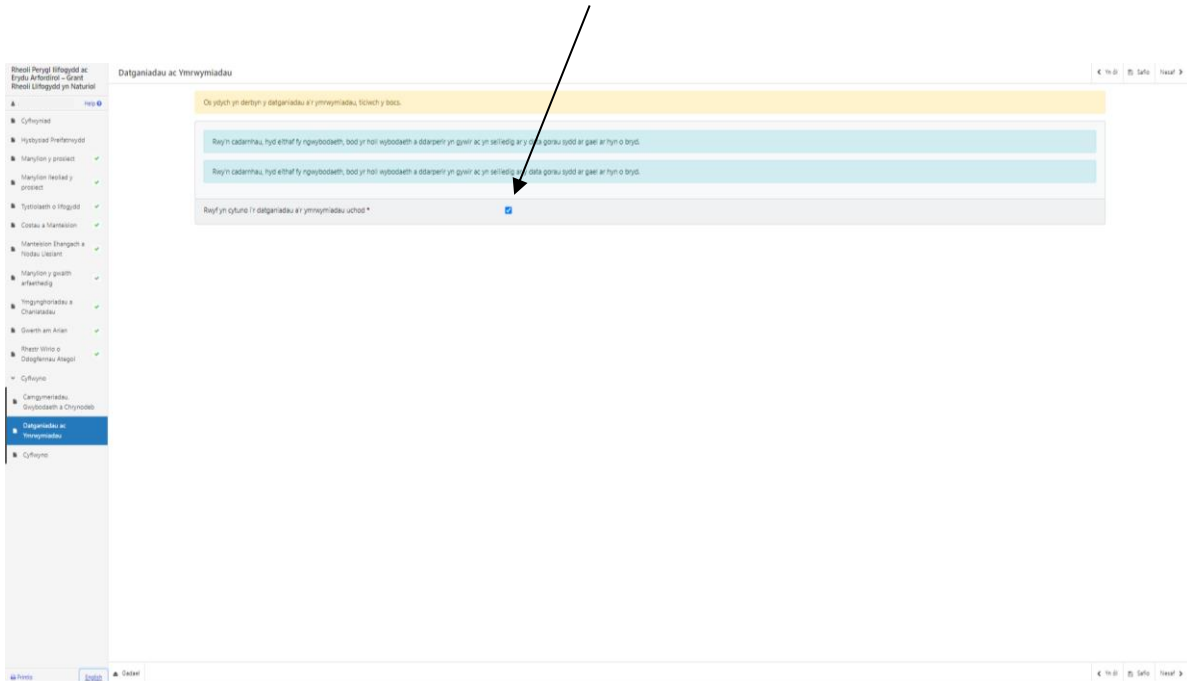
Rheoli Perygl llifogydd ac Erydu Arfordirol – Grant Rheoli Llifogydd yn Naturiol

Help

Cyflwyniad

Hysbysiad Preifatrwydd

Manylion y prosiect

Manylion lleoliad y prosiect

Tystiolaeth o lifogydd

Costau a Manteision

Manteision Ehangach a Nodau Llesiant

Manylion y gwaith arfaethedig

Ymgynghoriadau a Chaniatadau

Gwerth am Arian

Rhestr Wirio o Ddogfennau Ategol

Cyflwyno

Camgymeriadau, Gwybodaeth a Chrynodeb

Datganiadau ac Ymrwymiadau

Cyflwyno

Datganiadau ac Ymrwymiadau

Yn ôl | Safio | Nesaf

Os ydych yn derbyn y datganiadau a'r ymrwymiadau, ticiwch y bocs.

Rwy'n cadarnhau, hyd eithaf fy ngwybodaeth, bod yr holl wybodaeth a ddarperir yn gywir ac yn seiliedig ar y data gorau sydd ar gael ar hyn o bryd.

Rwy'n cadarnhau, hyd eithaf fy ngwybodaeth, bod yr holl wybodaeth a ddarperir yn gywir ac yn seiliedig ar y data gorau sydd ar gael ar hyn o bryd.

Rwyf yn cytuno i'r datganiadau a'r ymrwymiadau uchod *

Printio | English | Gadael

Yn ôl | Safio | Nesaf